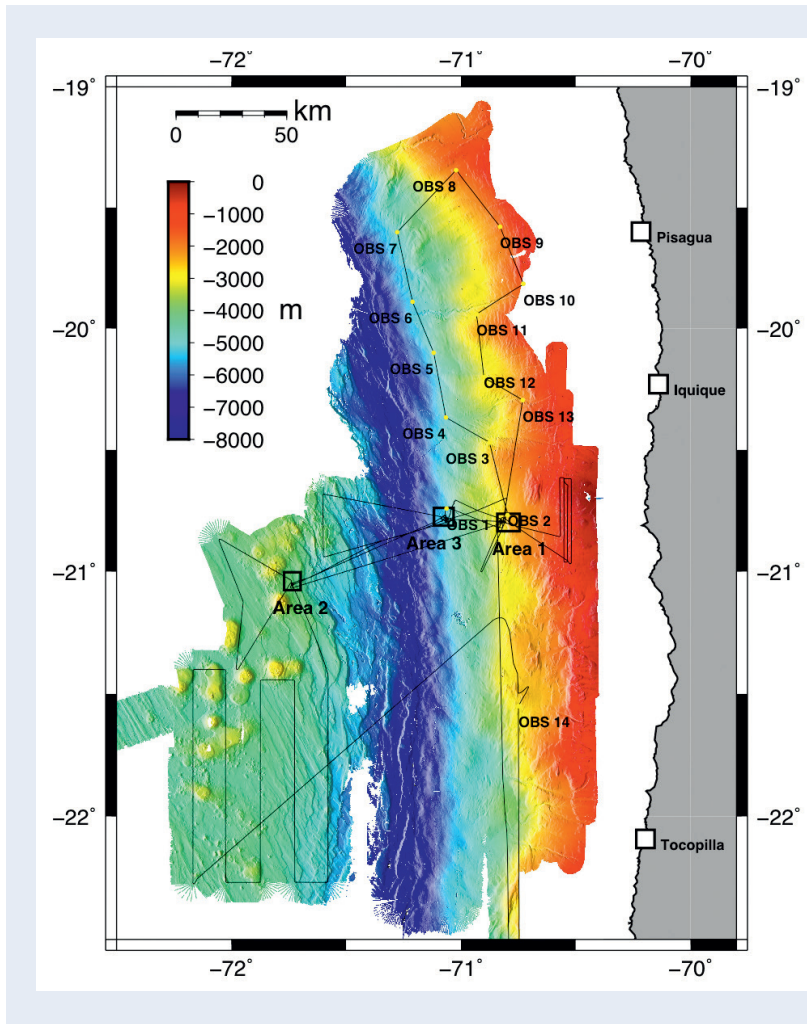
−72° −71° −70°

−19° −19°

0 50 km

0
−1000
−2000
−3000
−4000
−5000
−6000
−7000
−8000
m

OBS 8
OBS 9
OBS 7
OBS 10
OBS 6
OBS 11
OBS 5
OBS 12
OBS 13
OBS 4
OBS 3
OBS 1
OBS 2
Area 3
Area 1
Area 2
OBS 14

Pisagua
Iquique
Tocopilla

−20° −20°
−21° −21°
−22° −22°

−72° −71° −70°